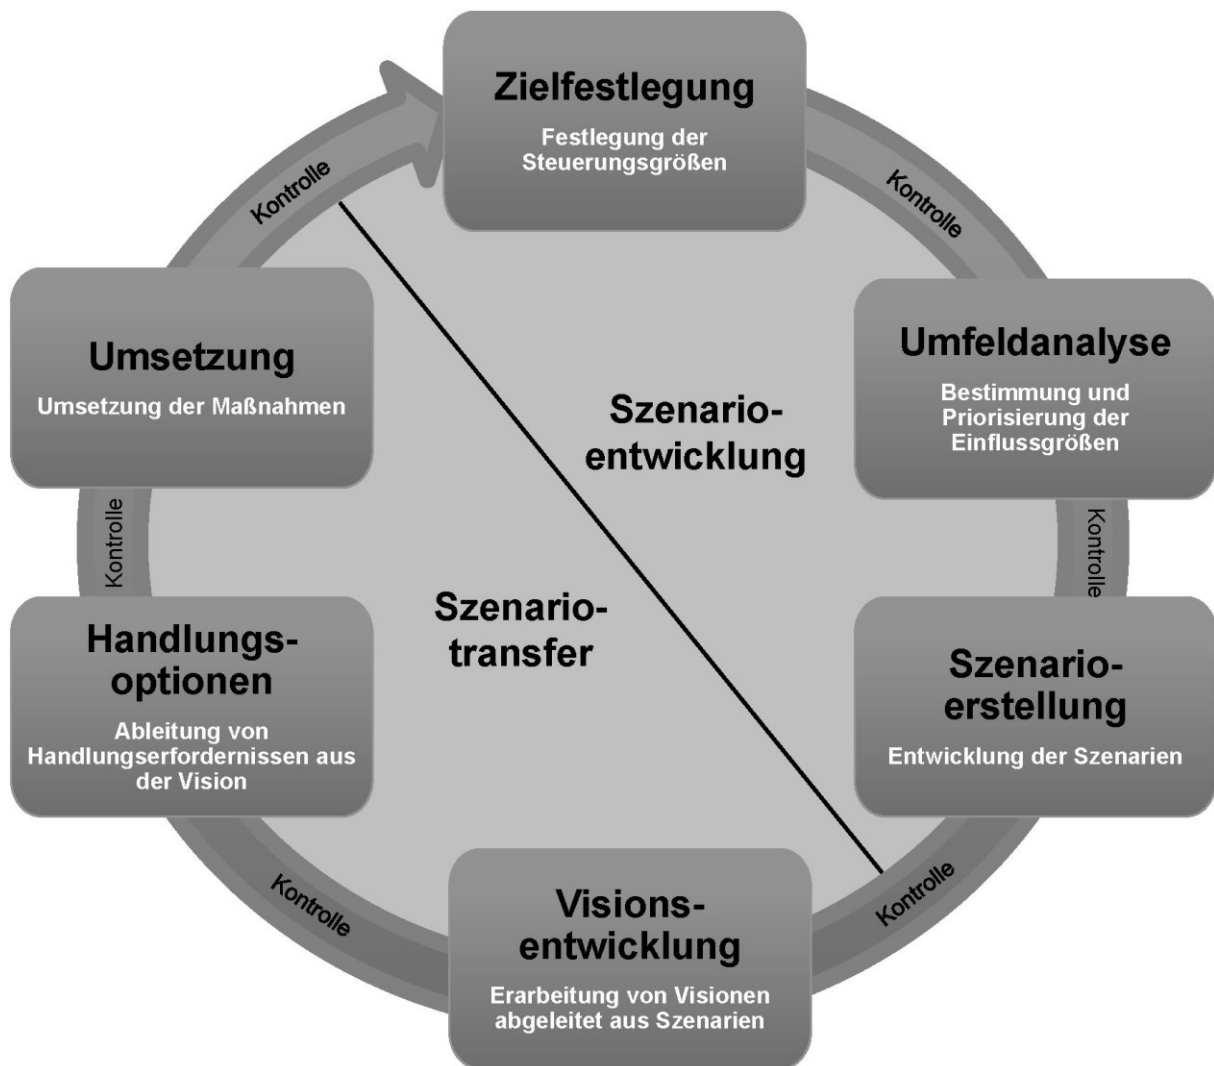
Zielfestlegung

Festlegung der Steuerungsgrößen

Kontrolle

Umfeldanalyse

Bestimmung und Priorisierung der Einflussgrößen

Kontrolle

Szenario-erstellung

Entwicklung der Szenarien

Kontrolle

Visions-entwicklung

Erarbeitung von Visionen abgeleitet aus Szenarien

Kontrolle

Handlungs-optionen

Ableitung von Handlungserfordernissen aus der Vision

Kontrolle

Umsetzung

Umsetzung der Maßnahmen

Kontrolle

Szenario-entwicklung

Szenario-transfer